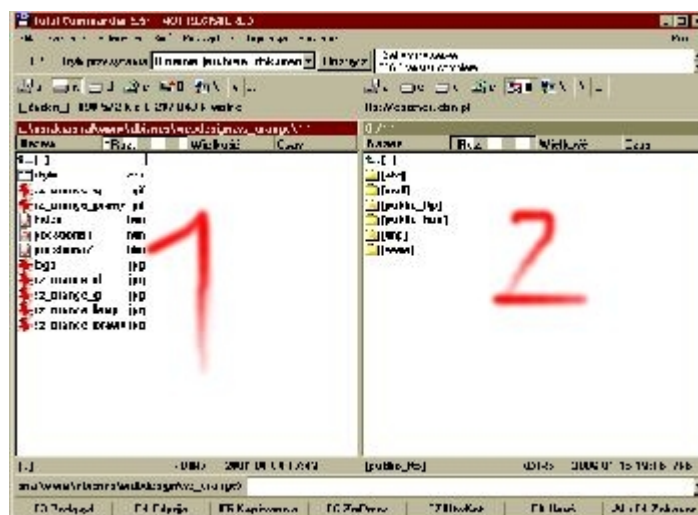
Total Commander 5.5 - NOT REGISTERED

Nazwa | Roz. | Wielkość | Czas

[..]
style
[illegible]
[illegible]
index
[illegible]
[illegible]
bg3
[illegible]
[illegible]
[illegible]
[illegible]

1

Nazwa | Roz. | Wielkość | Czas

[..]
[abc]
[cgi]
[public_ftp]
[public_html]
[tmp]
[www]

2

[..]
[public_ftp]

F3 Podgląd | F4 Edycja | F5 Kopiowanie | F6 ZmPrzen | F7 UtwKat | F8 Usuń | Alt+F4 Zakończ